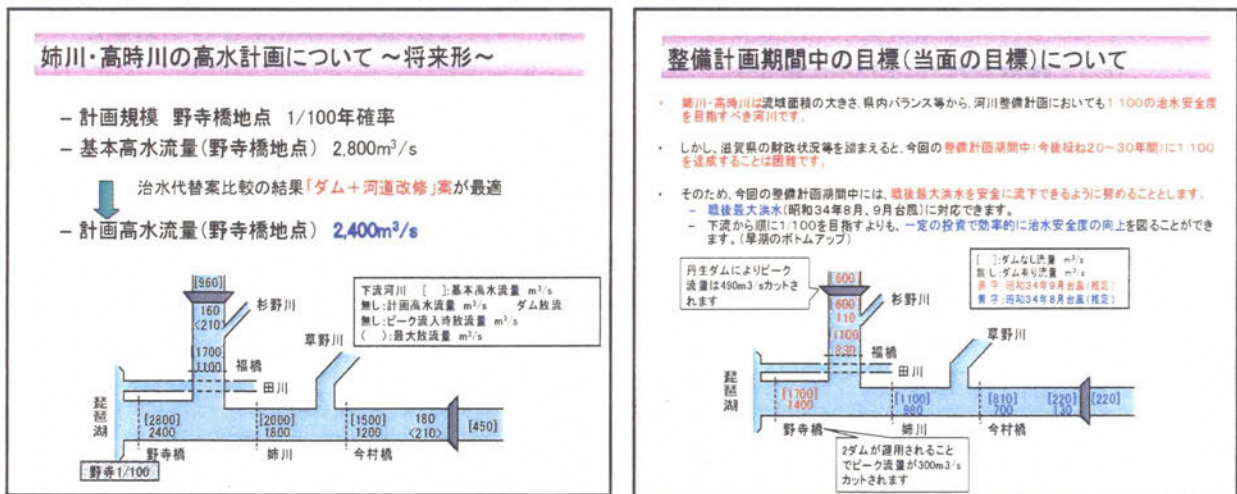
姉川・高時川の高水計画について ～将来形～

– 計画規模 野寺橋地点 1/100年確率

– 基本高水流量(野寺橋地点) 2,800m$^3$/s

治水代替案比較の結果「ダム＋河道改修」案が最適

– 計画高水流量(野寺橋地点) 2,400m$^3$/s

[960]
160
<210>
杉野川

下流河川 [ ]:基本高水流量 m$^3$/s
無し:計画高水流量 m$^3$/s ダム放流
無し:ピーク流入時放流量 m$^3$/s
( ):最大放流量 m$^3$/s

草野川

[1700]
1100
福橋
田川

琵琶湖

[2800]
2400

[2000]
1800

[1500]
1200

180
<210>

[450]

野寺橋
姉川
今村橋

野寺1/100

整備計画期間中の目標(当面の目標)について

・ 姉川・高時川は流域面積の大きさ、県内バランス等から、河川整備計画においても1/100の治水安全度を目指すべき河川です。

・ しかし、滋賀県の財政状況等を踏まえると、今回の整備計画期間中(今後概ね20～30年間)に1/100を達成することは困難です。

・ そのため、今回の整備計画期間中には、戦後最大洪水を安全に流下できるように努めることとします。
– 戦後最大洪水(昭和34年8月、9月台風)に対応できます。
– 下流から順に1/100を目指すよりも、一定の投資で効率的に治水安全度の向上を図ることができます。(早期のボトムアップ)

丹生ダムによりピーク流量は490m3/sカットされます

[ ]:ダムなし流量 m$^3$/s
無し:ダムあり流量 m$^3$/s
赤字 昭和34年9月台風(推定)
青字 昭和34年8月台風(推定)

600
600
110
1100
830
杉野川
福橋
草野川
田川

琵琶湖

[1700]
1400

[1100]
980

[810]
700

[220]
130

[220]

野寺橋
姉川
今村橋

2ダムが運用されることでピーク流量が300m3/sカットされます